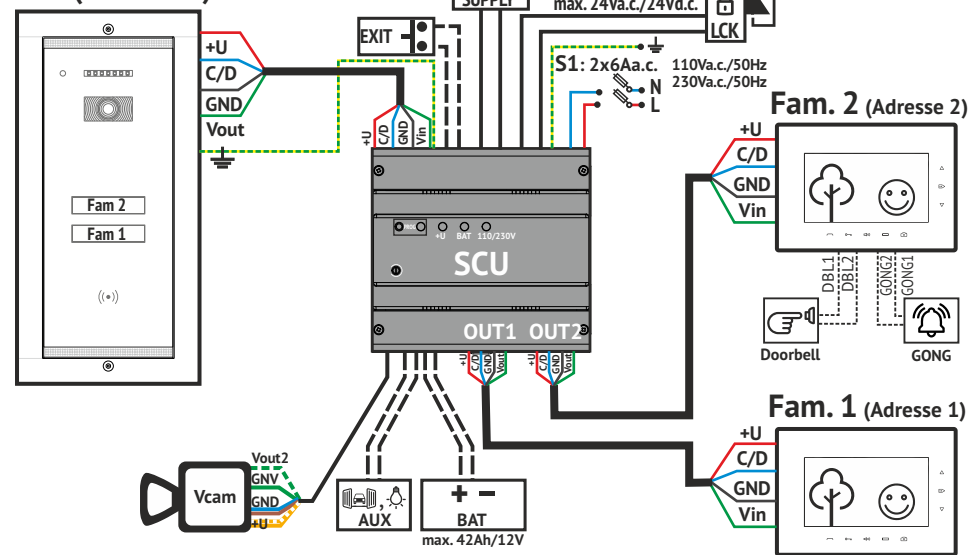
SUPPLY
max. 24Va.c./24Vd.c.
LCK
EXIT
+U
C/D
GND
Vout
S1: 2x6Aa.c.
110Va.c./50Hz
230Va.c./50Hz
N
L
+U
C/D
GND
Vin
Fam. 2 (Adresse 2)
+U
C/D
GND
Vin
Fam 2
Fam 1
+U BAT 110/230V
SCU
OUT1 OUT2
+U
C/D
GND
Vin
+U
C/D
GND
Vout
DBL1
DBL2
GONG2
GONG1
Doorbell
GONG
Fam. 1 (Adresse 1)
+U
C/D
GND
Vin
Vout2
GNV
GND
+U
Vcam
AUX
+ −
BAT
max. 42Ah/12V